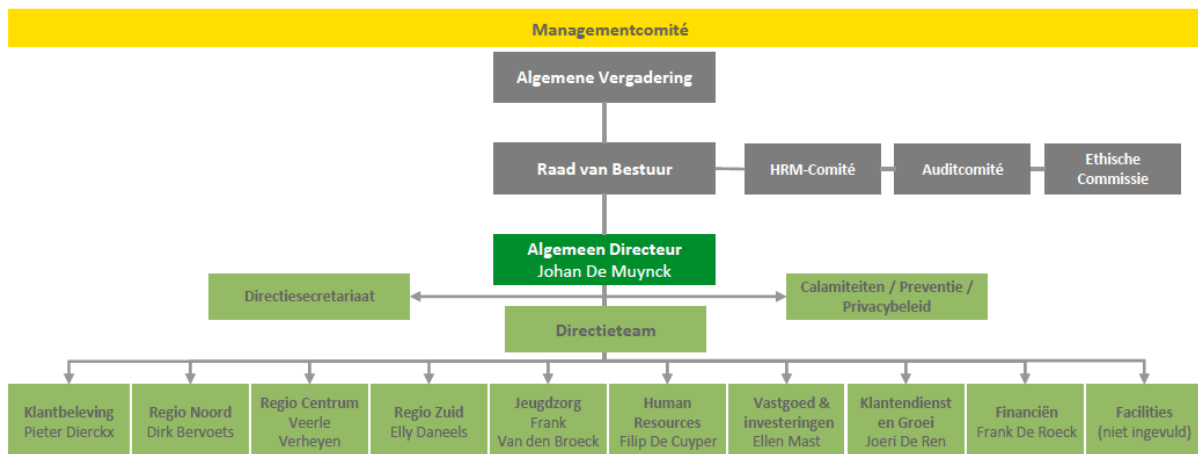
Managementcomité

Algemene Vergadering

Raad van Bestuur

HRM-Comité

Auditcomité

Ethische Commissie

Algemeen Directeur
Johan De Muynck

Directiesecretariaat

Calamiteiten / Preventie / Privacybeleid

Directieteam

Klantbeleving
Pieter Dierckx

Regio Noord
Dirk Bervoets

Regio Centrum
Veerle Verheyen

Regio Zuid
Elly Daneels

Jeugdzorg
Frank Van den Broeck

Human Resources
Filip De Cuyper

Vastgoed & investeringen
Ellen Mast

Klantendienst en Groei
Joeri De Ren

Financiën
Frank De Roeck

Facilities
(niet ingevuld)